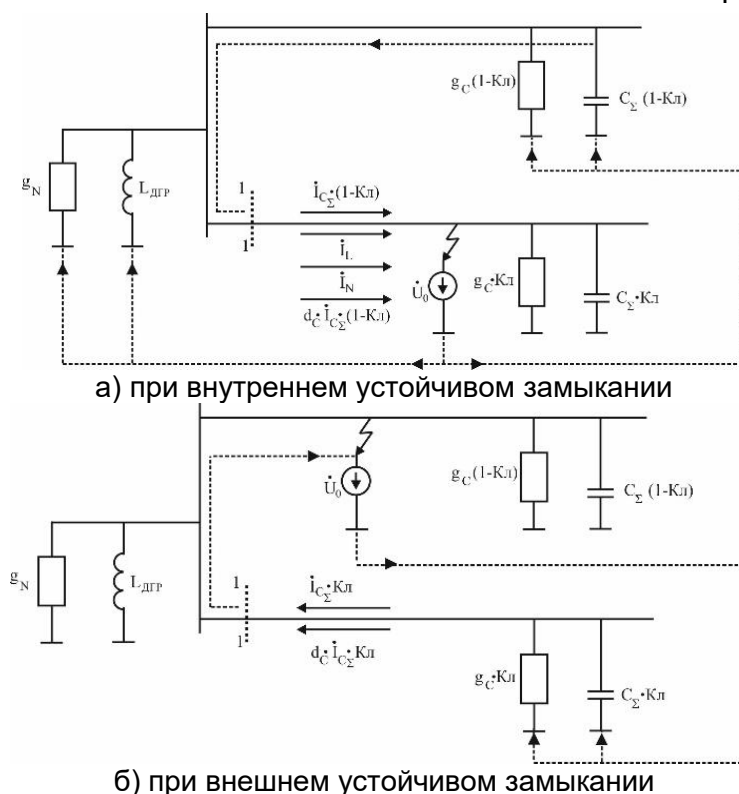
$g_C(1\text{-Кл})$

$C_\Sigma\ (1\text{-Кл})$

$g_N$

$L_{ДГР}$

1

1

$\dot{I}_{C_\Sigma}\cdot(1\text{-Кл})$

$\dot{I}_L$

$\dot{I}_N$

$d_C\cdot\dot{I}_{C_\Sigma}\cdot(1\text{-Кл})$

$\dot{U}_0$

$g_C\cdot Кл$

$C_\Sigma\cdot Кл$

а) при внутреннем устойчивом замыкании

$\dot{U}_0$

$g_C(1\text{-Кл})$

$C_\Sigma\ (1\text{-Кл})$

$g_N$

$L_{ДГР}$

1

1

$\dot{I}_{C_\Sigma}\cdot Кл$

$d_C\cdot\dot{I}_{C_\Sigma}\cdot Кл$

$g_C\cdot Кл$

$C_\Sigma\cdot Кл$

б) при внешнем устойчивом замыкании